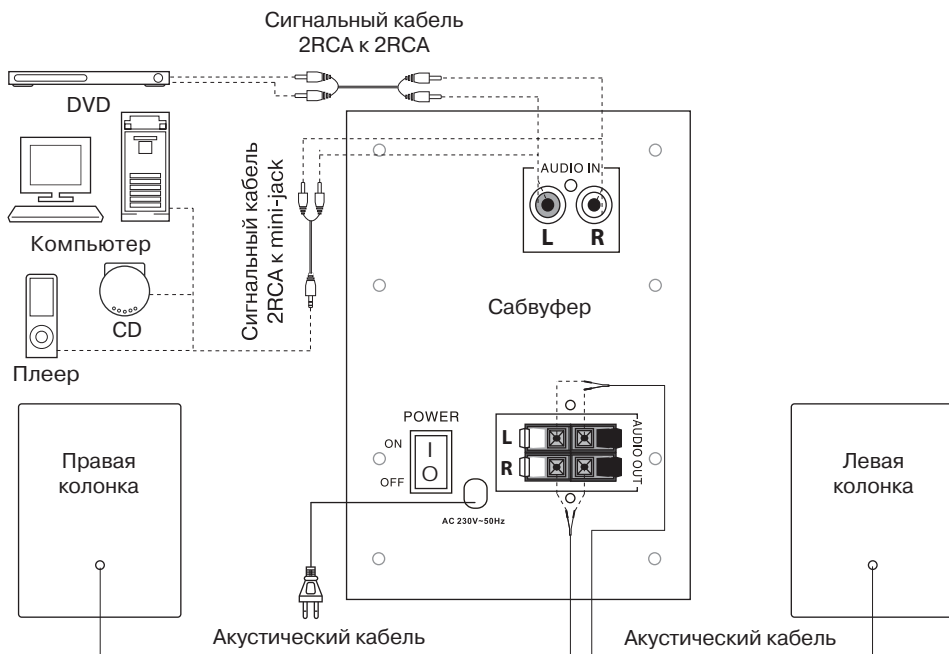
Сигнальный кабель 2RCA к 2RCA

DVD

Компьютер

Плеер

CD

Сигнальный кабель 2RCA к mini-jack

AUDIO IN

L R

Сабвуфер

POWER

ON

I

O

OFF

L

R

AUDIO OUT

AC 230V~50Hz

Правая колонка

Левая колонка

Акустический кабель

Акустический кабель